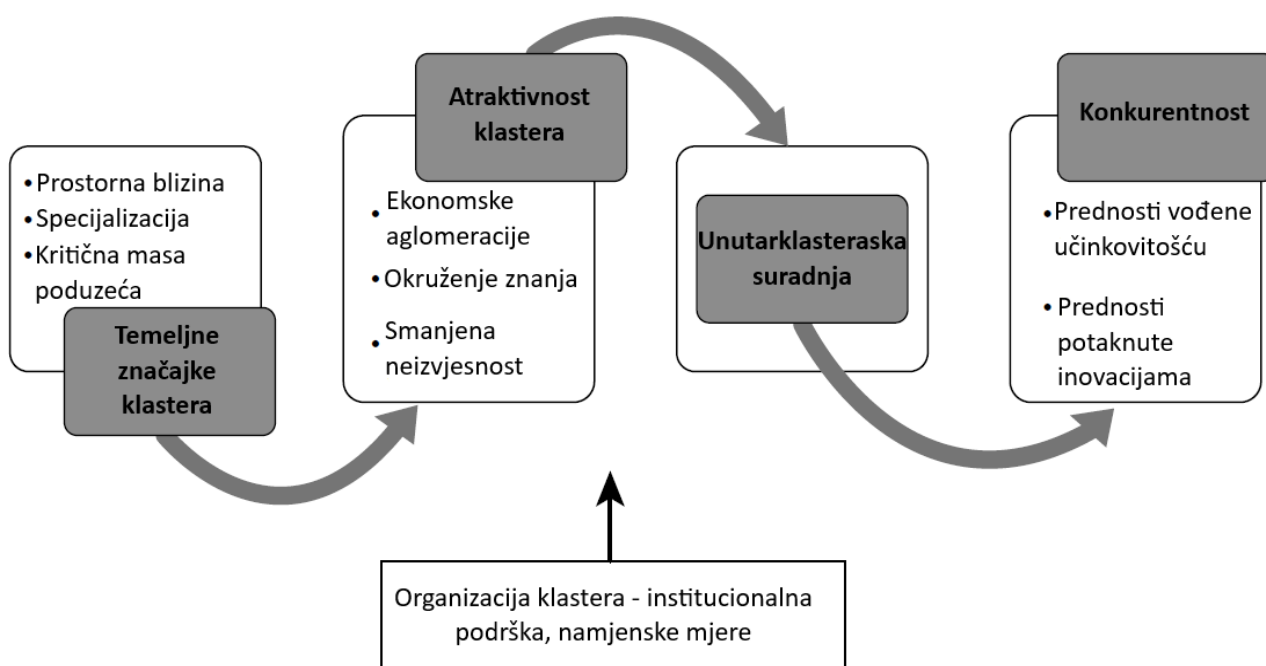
• Prostorna blizina
• Specijalizacija
• Kritična masa poduzeća

Temeljne značajke klastera

Atraktivnost klastera

• Ekonomske aglomeracije
• Okruženje znanja
• Smanjena neizvjesnost

Unutarklasteraska suradnja

Konkurentnost

• Prednosti vođene učinkovitošću
• Prednosti potaknute inovacijama

Organizacija klastera - institucionalna podrška, namjenske mjere